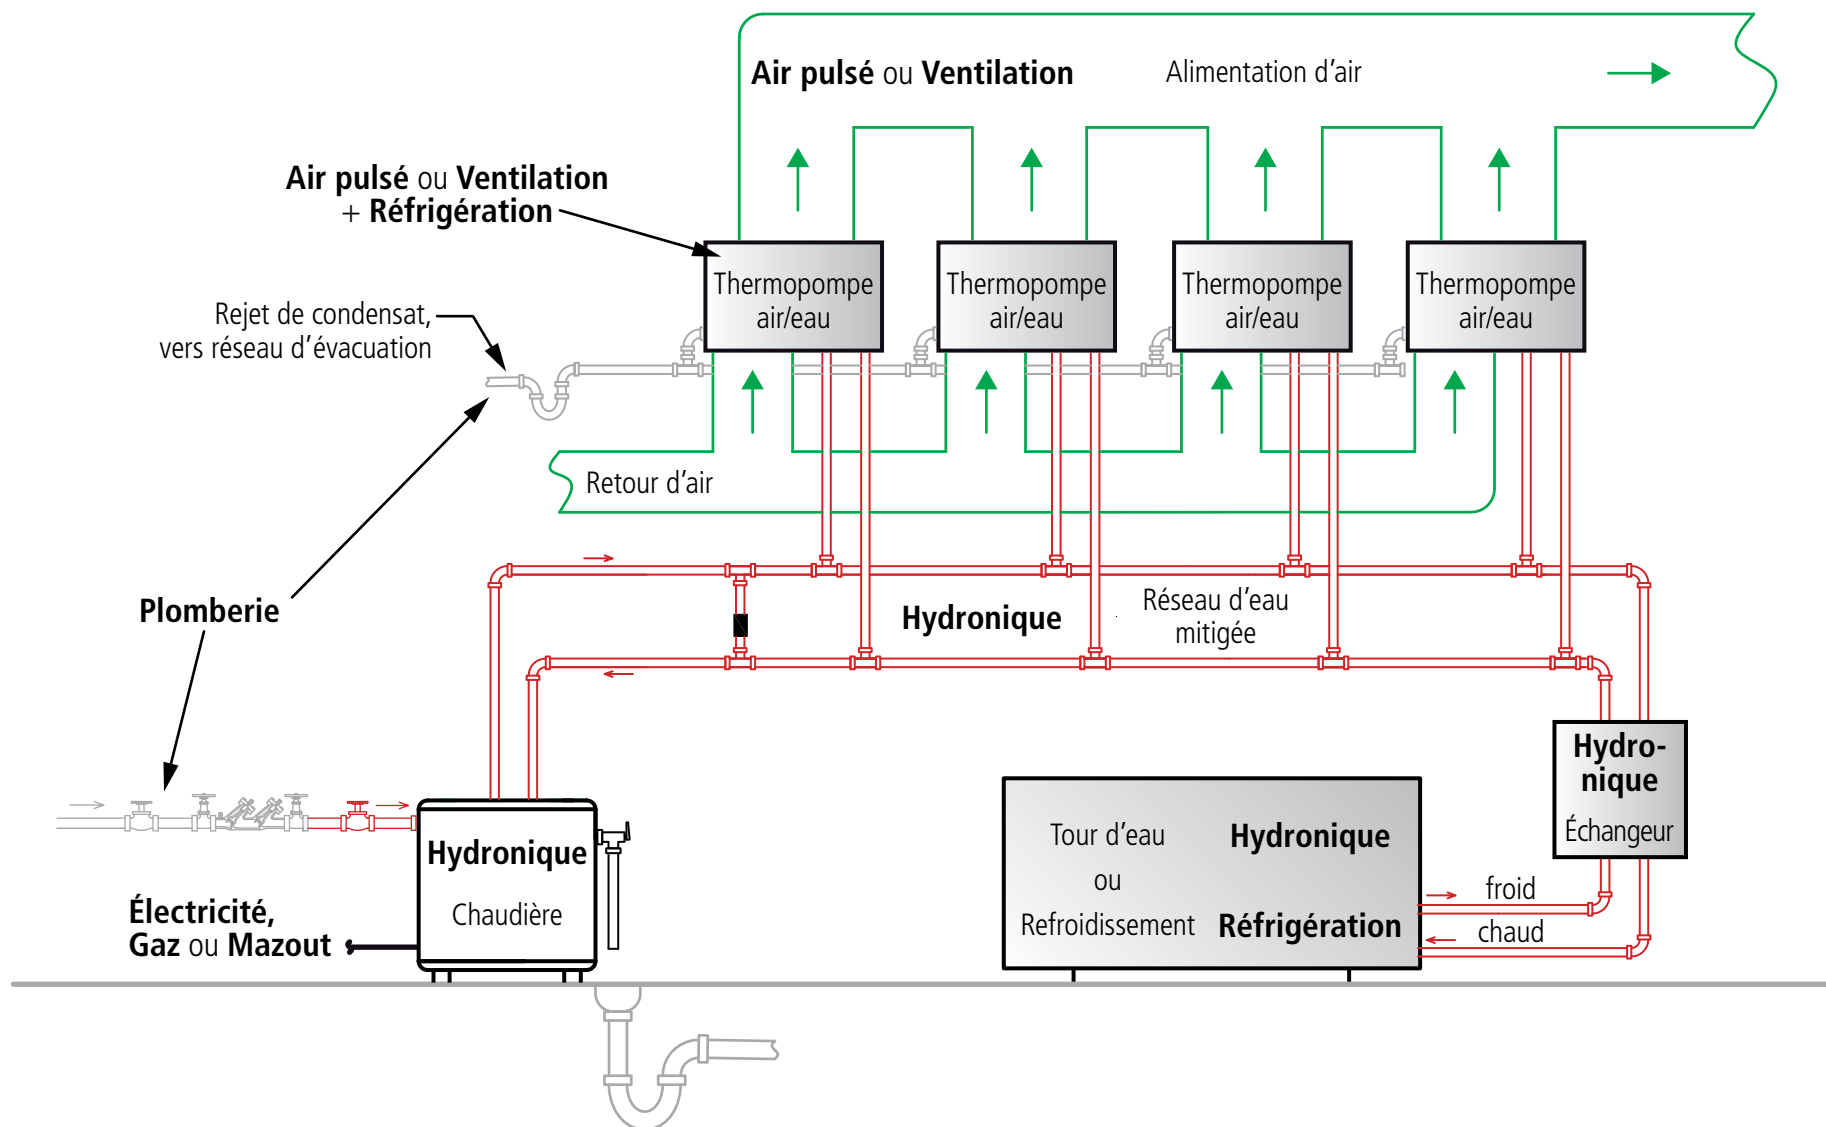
Air pulsé ou Ventilation

Alimentation d'air

Air pulsé ou Ventilation + Réfrigération

Thermopompe air/eau

Thermopompe air/eau

Thermopompe air/eau

Thermopompe air/eau

Rejet de condensat, vers réseau d'évacuation

Retour d'air

Plomberie

Hydronique

Réseau d'eau mitigée

Hydronique

Chaudière

Électricité, Gaz ou Mazout

Tour d'eau ou Refroidissement

Hydronique

Réfrigération

Hydro-nique

Échangeur

froid

chaud